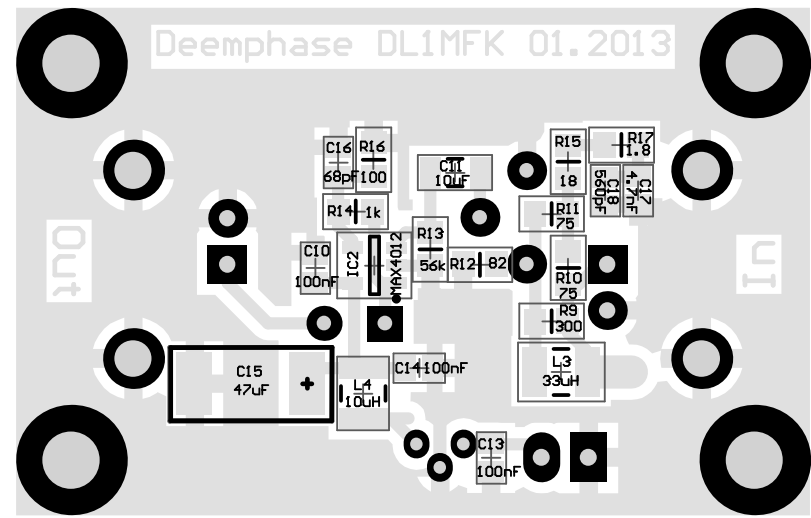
Deemphase DL1MFK 01.2013

C16
68pF

R16
100

C11
10uF

R15
18

R17
1.8

C18
560pF

C17
4.7nF

R14 1k

R11
75

Out

C10
100nF

IC2

MAX4012

R13
56k

R12 82

R10
75

In

R9
300

C15
47uF

L4
10uH

C14 100nF

L3
33uH

C13
100nF